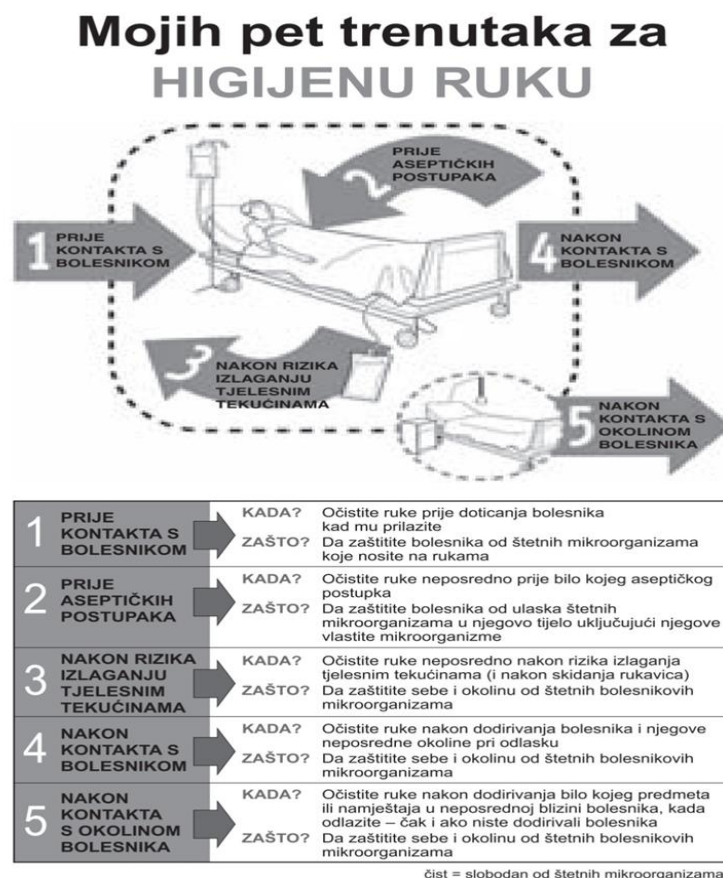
Mojih pet trenutaka za
HIGIJENU RUKU

2 PRIJE ASEPTIČKIH POSTUPAKA

1 PRIJE KONTAKTA S BOLESNIKOM

4 NAKON KONTAKTA S BOLESNIKOM

3 NAKON RIZIKA IZLAGANJU TJELESNIM TEKUĆINAMA

5 NAKON KONTAKTA S OKOLINOM BOLESNIKA

| | | |
|---|---|---|
| 1 PRIJE KONTAKTA S BOLESNIKOM | KADA? | Očistite ruke prije doticanja bolesnika kad mu prilazite |
| | ZAŠTO? | Da zaštitite bolesnika od štetnih mikroorganizama koje nosite na rukama |
| 2 PRIJE ASEPTIČKIH POSTUPAKA | KADA? | Očistite ruke neposredno prije bilo kojeg aseptičkog postupka |
| | ZAŠTO? | Da zaštitite bolesnika od ulaska štetnih mikroorganizama u njegovo tijelo uključujući njegove vlastite mikroorganizme |
| 3 NAKON RIZIKA IZLAGANJU TJELESNIM TEKUĆINAMA | KADA? | Očistite ruke neposredno nakon rizika izlaganja tjelesnim tekućinama (i nakon skidanja rukavica) |
| | ZAŠTO? | Da zaštitite sebe i okolinu od štetnih bolesnikovih mikroorganizama |
| 4 NAKON KONTAKTA S BOLESNIKOM | KADA? | Očistite ruke nakon dodirivanja bolesnika i njegove neposredne okoline pri odlasku |
| | ZAŠTO? | Da zaštitite sebe i okolinu od štetnih bolesnikovih mikroorganizama |
| 5 NAKON KONTAKTA S OKOLINOM BOLESNIKA | KADA? | Očistite ruke nakon dodirivanja bilo kojeg predmeta ili namještaja u neposrednoj blizini bolesnika, kada odlazite – čak i ako niste dodirivali bolesnika |
| | ZAŠTO? | Da zaštitite sebe i okolinu od štetnih bolesnikovih mikroorganizama |

čist = slobodan od štetnih mikroorganizama